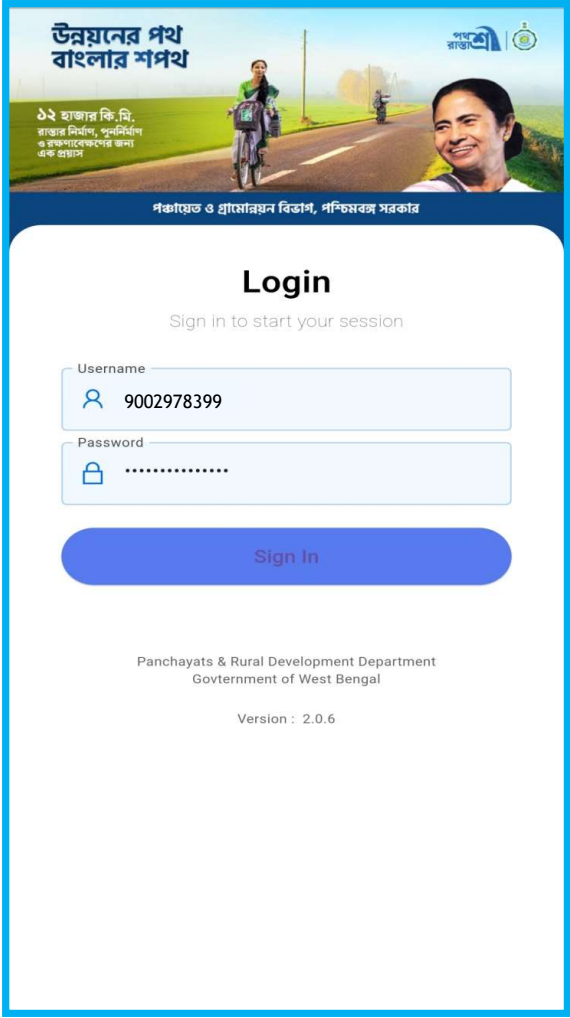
উন্নয়নের পথ
বাংলার শপথ

পথশ্রী রাস্তাশ্রী

১২ হাজার কি.মি.
রাস্তার নির্মাণ, পুনর্নির্মাণ ও রক্ষণাবেক্ষণের জন্য এক প্রয়াস

পঞ্চায়েত ও গ্রামোন্নয়ন বিভাগ, পশ্চিমবঙ্গ সরকার

Login

Sign in to start your session

Username
9002978399

Password
•••••••••••••••

Sign In

Panchayats & Rural Development Department
Govternment of West Bengal

Version : 2.0.6